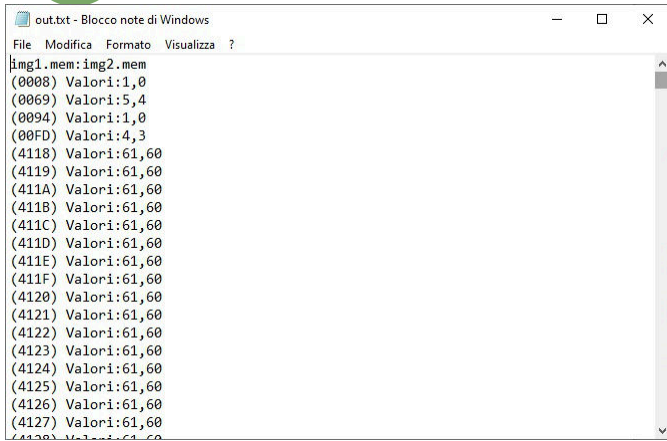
out.txt - Blocco note di Windows

File Modifica Formato Visualizza ?

img1.mem:img2.mem
(0008) Valori:1,0
(0069) Valori:5,4
(0094) Valori:1,0
(00FD) Valori:4,3
(4118) Valori:61,60
(4119) Valori:61,60
(411A) Valori:61,60
(411B) Valori:61,60
(411C) Valori:61,60
(411D) Valori:61,60
(411E) Valori:61,60
(411F) Valori:61,60
(4120) Valori:61,60
(4121) Valori:61,60
(4122) Valori:61,60
(4123) Valori:61,60
(4124) Valori:61,60
(4125) Valori:61,60
(4126) Valori:61,60
(4127) Valori:61,60
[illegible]